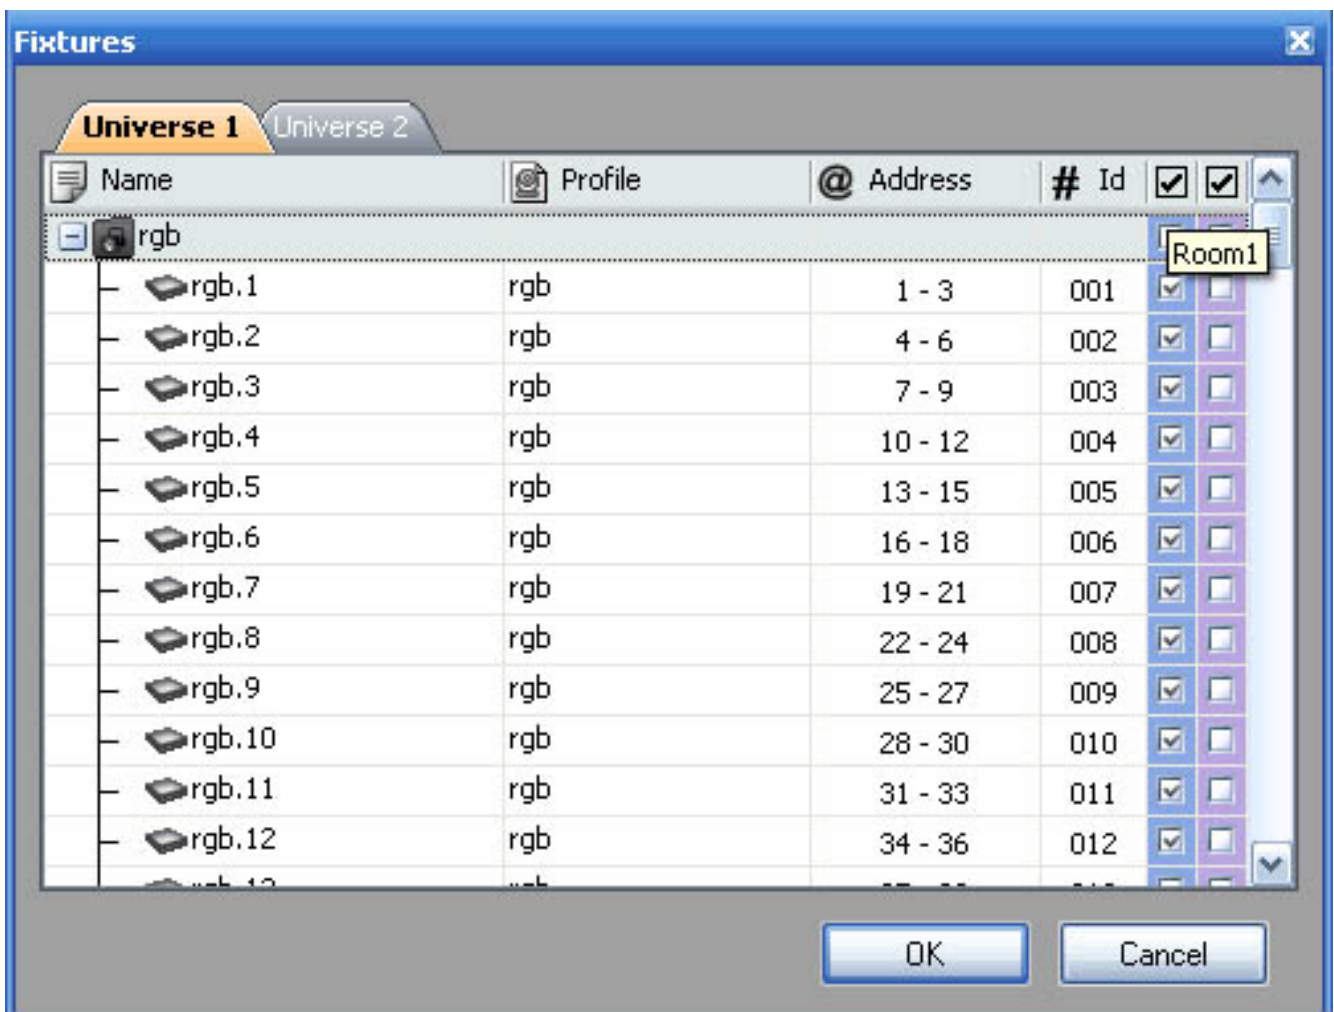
Fixtures

Universe 1 Universe 2

| Name | Profile | Address | Id |
|---|---|---|---|
| rgb | | | |
| rgb.1 | rgb | 1 - 3 | 001 |
| rgb.2 | rgb | 4 - 6 | 002 |
| rgb.3 | rgb | 7 - 9 | 003 |
| rgb.4 | rgb | 10 - 12 | 004 |
| rgb.5 | rgb | 13 - 15 | 005 |
| rgb.6 | rgb | 16 - 18 | 006 |
| rgb.7 | rgb | 19 - 21 | 007 |
| rgb.8 | rgb | 22 - 24 | 008 |
| rgb.9 | rgb | 25 - 27 | 009 |
| rgb.10 | rgb | 28 - 30 | 010 |
| rgb.11 | rgb | 31 - 33 | 011 |
| rgb.12 | rgb | 34 - 36 | 012 |
| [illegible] | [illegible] | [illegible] | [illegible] |

Room1

OK Cancel